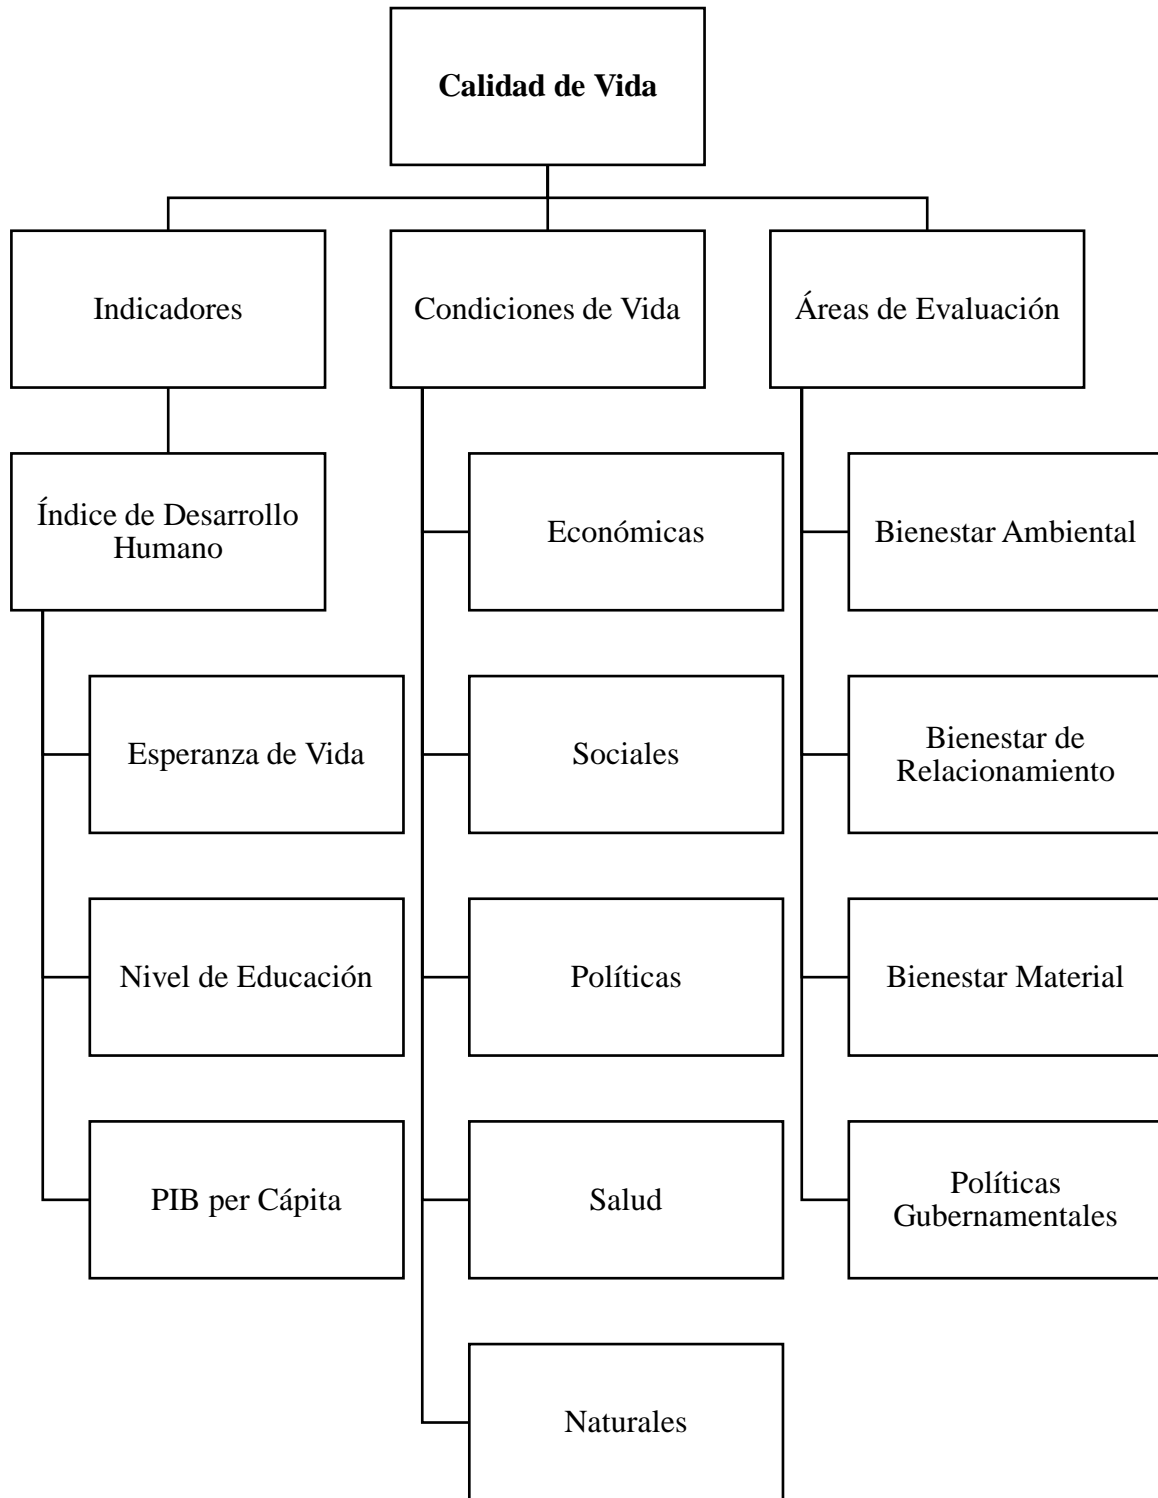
Calidad de Vida

Indicadores

Índice de Desarrollo Humano

Esperanza de Vida

Nivel de Educación

PIB per Cápita

Condiciones de Vida

Económicas

Sociales

Políticas

Salud

Naturales

Áreas de Evaluación

Bienestar Ambiental

Bienestar de Relacionamiento

Bienestar Material

Políticas Gubernamentales